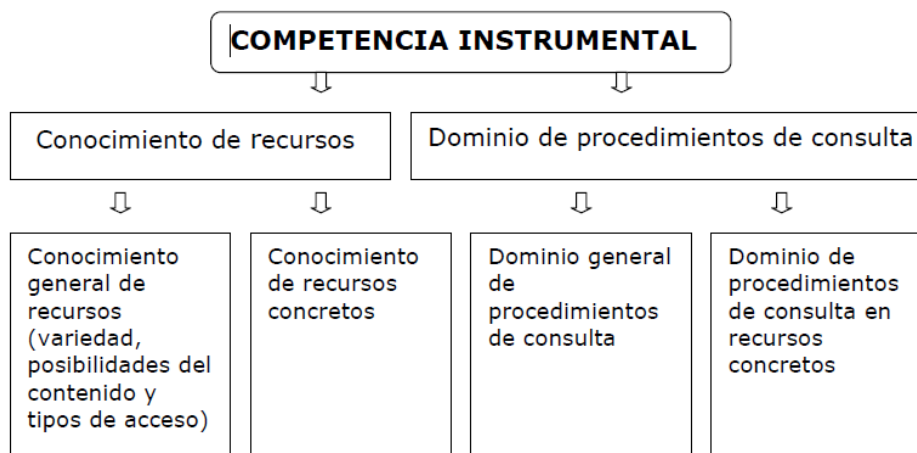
COMPETENCIA INSTRUMENTAL

Conocimiento de recursos

Dominio de procedimientos de consulta

Conocimiento general de recursos (variedad, posibilidades del contenido y tipos de acceso)

Conocimiento de recursos concretos

Dominio general de procedimientos de consulta

Dominio de procedimientos de consulta en recursos concretos